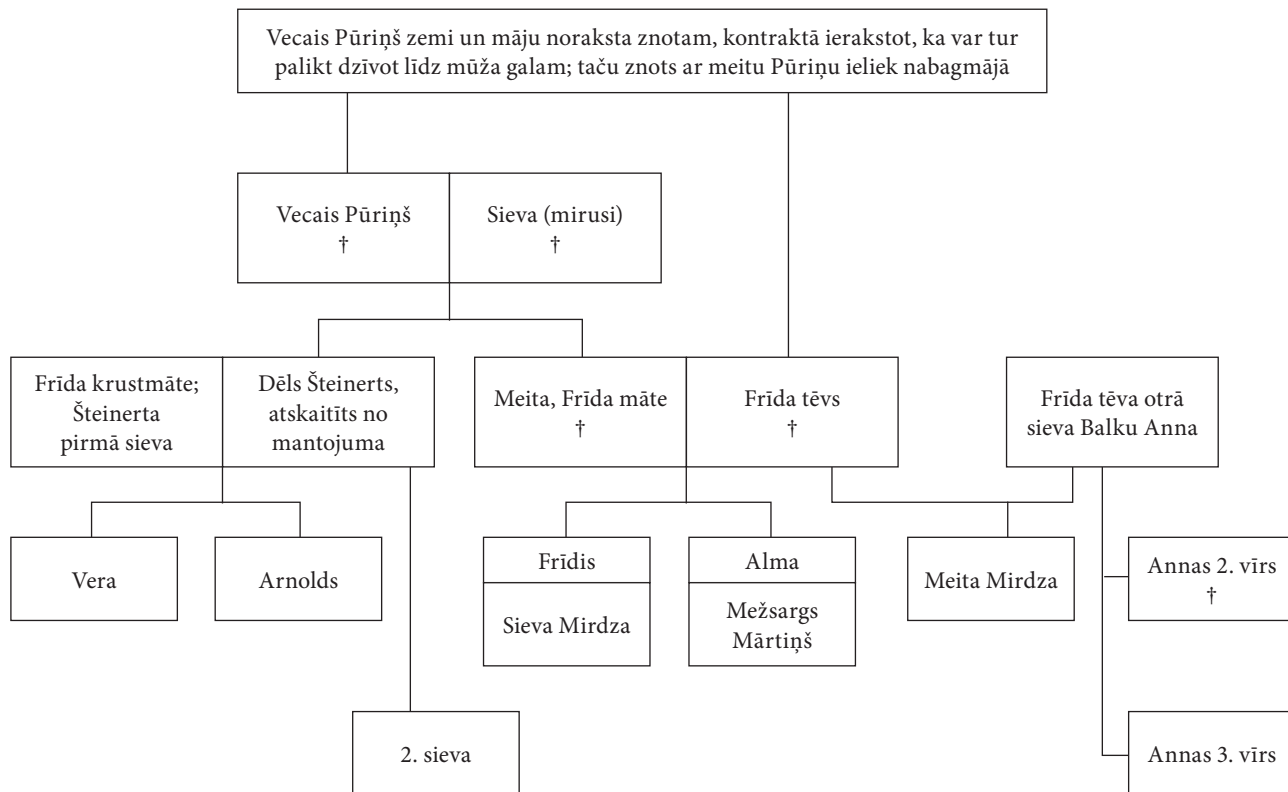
Vecais Pūriņš zemi un māju noraksta znotam, kontraktā ierakstot, ka var tur palikt dzīvot līdz mūža galam; taču znots ar meitu Pūriņu ieliek nabagmājā

Vecais Pūriņš
†

Sieva (mirusi)
†

Frīda krustmāte; Šteinerta pirmā sieva

Dēls Šteinerts, atskaitīts no mantojuma

Meita, Frīda māte
†

Frīda tēvs
†

Frīda tēva otrā sieva Balku Anna

Vera

Arnolds

Frīdis

Sieva Mirdza

Alma

Mežsargs Mārtiņš

Meita Mirdza

Annas 2. vīrs
†

2. sieva

Annas 3. vīrs